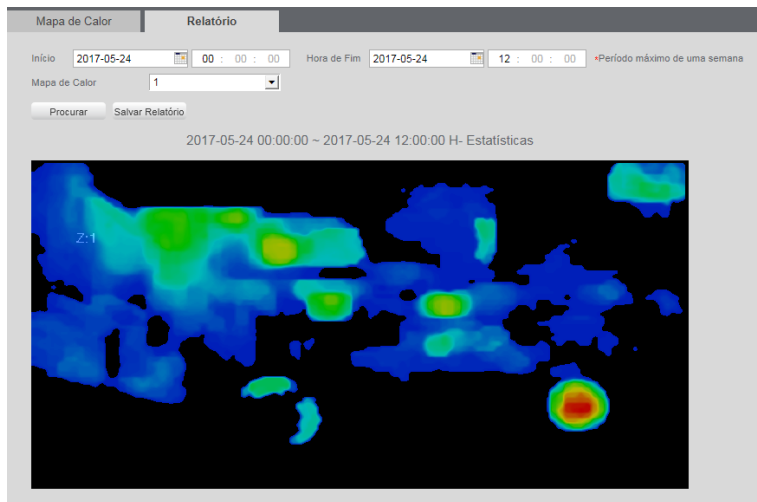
Mapa de Calor

Relatório

Início 2017-05-24 00 : 00 : 00 Hora de Fim 2017-05-24 12 : 00 : 00 *Período máximo de uma semana

Mapa de Calor 1

Procurar Salvar Relatório

2017-05-24 00:00:00 ~ 2017-05-24 12:00:00 H- Estatísticas

Z:1